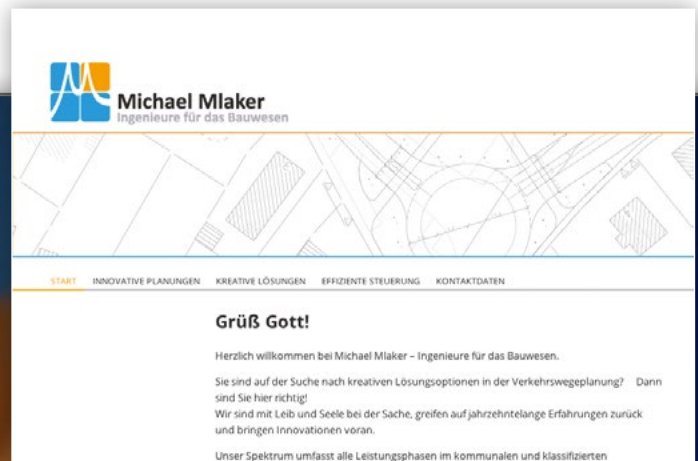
Michael Mlaker
Ingenieure für das Bauwesen

START INNOVATIVE PLANUNGEN KREATIVE LÖSUNGEN EFFIZIENTE STEUERUNG KONTAKTDATEN

Grüß Gott!

Herzlich willkommen bei Michael Mlaker – Ingenieure für das Bauwesen.

Sie sind auf der Suche nach kreativen Lösungsoptionen in der Verkehrswegeplanung? Dann sind Sie hier richtig!
Wir sind mit Leib und Seele bei der Sache, greifen auf jahrzehntelange Erfahrungen zurück und bringen Innovationen voran.

Unser Spektrum umfasst alle Leistungsphasen im kommunalen und klassifizierten